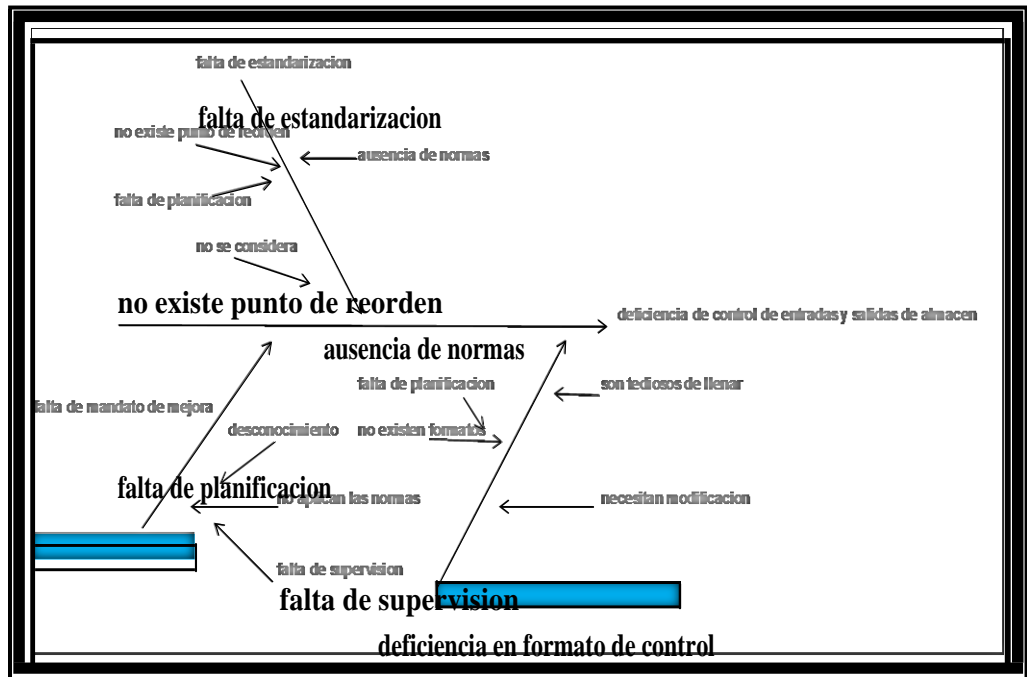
falta de estandarizacion

falta de estandarizacion

no existe punto de reorden

ausencia de normas

falta de planificacion

no se considera

no existe punto de reorden

deficiencia de control de entradas y salidas de almacen

ausencia de normas

falta de planificacion

son tediosos de llenar

falta de mandato de mejora

desconocimiento

no existen formatos

falta de planificacion

no aplican las normas

necesitan modificacion

falta de supervision

falta de supervision

deficiencia en formato de control